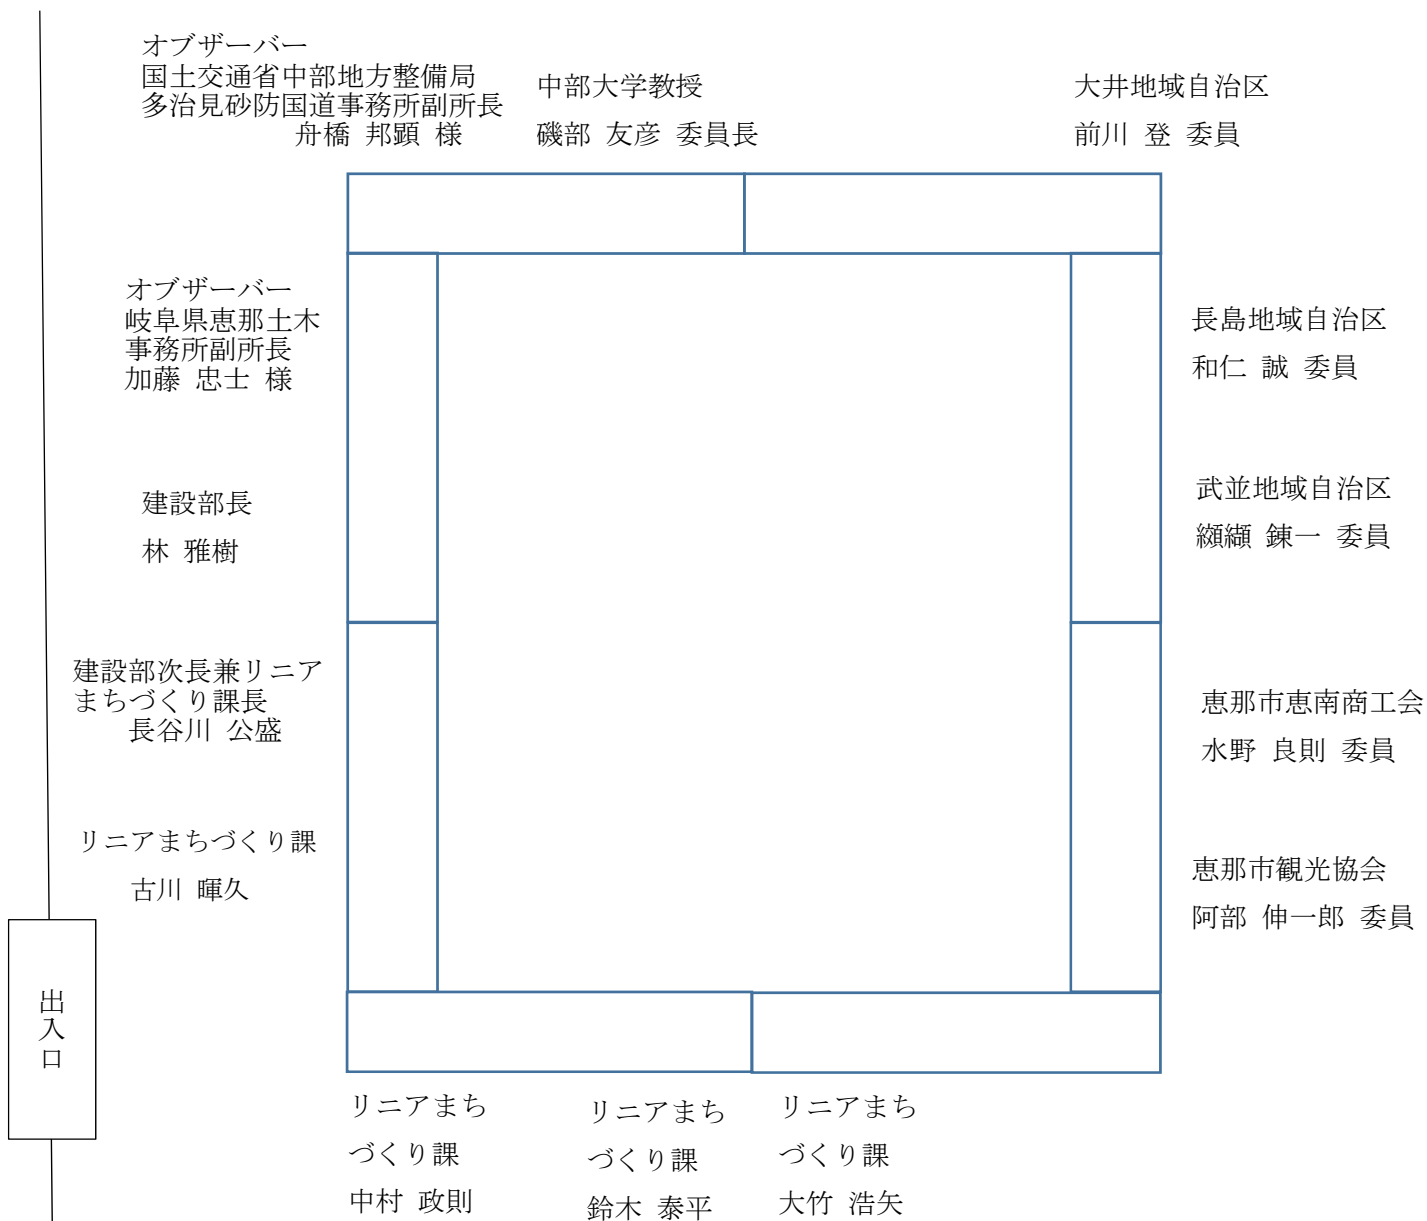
オブザーバー
国土交通省中部地方整備局
多治見砂防国道事務所副所長
舟橋 邦顕 様

中部大学教授
磯部 友彦 委員長

大井地域自治区
前川 登 委員

オブザーバー
岐阜県恵那土木
事務所副所長
加藤 忠士 様

長島地域自治区
和仁 誠 委員

建設部長
林 雅樹

武並地域自治区
纐纈 錬一 委員

建設部次長兼リニア
まちづくり課長
長谷川 公盛

恵那市恵南商工会
水野 良則 委員

リニアまちづくり課
古川 暉久

恵那市観光協会
阿部 伸一郎 委員

出入口

リニアまち
づくり課
中村 政則

リニアまち
づくり課
鈴木 泰平

リニアまち
づくり課
大竹 浩矢